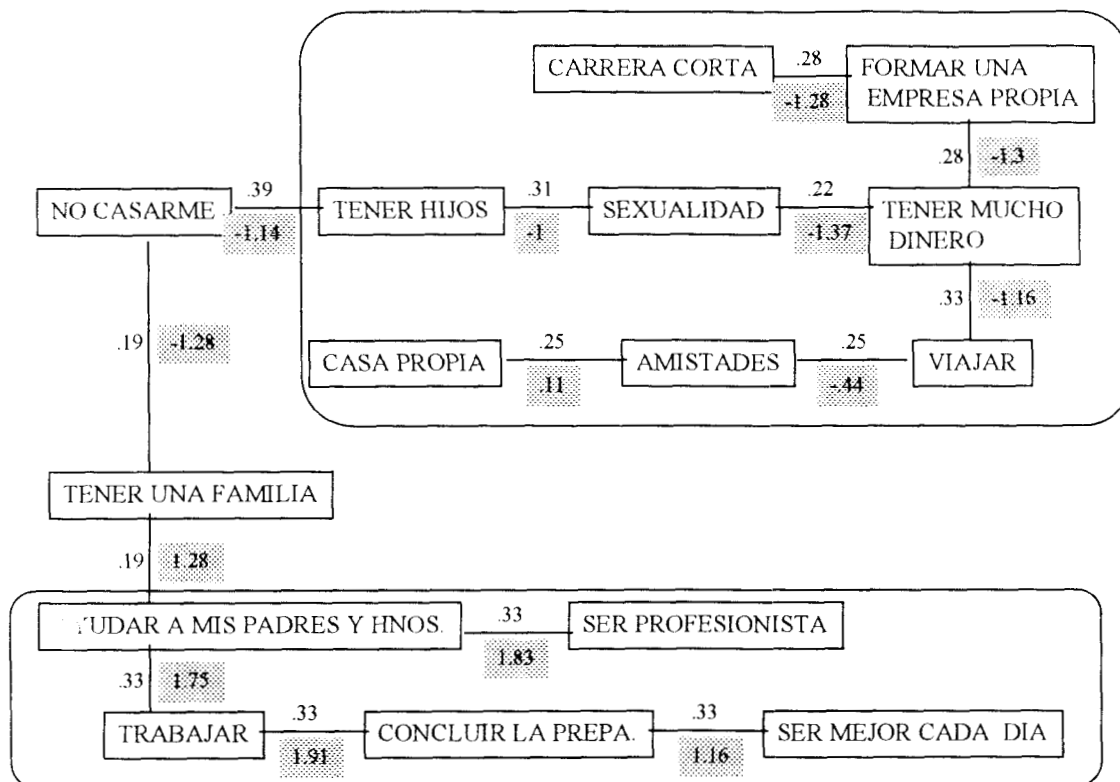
CARRERA CORTA

.28

-1.28

FORMAR UNA EMPRESA PROPIA

.28

-1.3

NO CASARME

.39

-1.14

TENER HIJOS

.31

-1

SEXUALIDAD

.22

-1.37

TENER MUCHO DINERO

.33

-1.16

.19

-1.28

CASA PROPIA

.25

.11

AMISTADES

.25

-.44

VIAJAR

TENER UNA FAMILIA

.19

1.28

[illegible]YUDAR A MIS PADRES Y HNOS.

.33

1.83

SER PROFESIONISTA

.33

1.75

TRABAJAR

.33

1.91

CONCLUIR LA PREPA.

.33

1.16

SER MEJOR CADA DIA